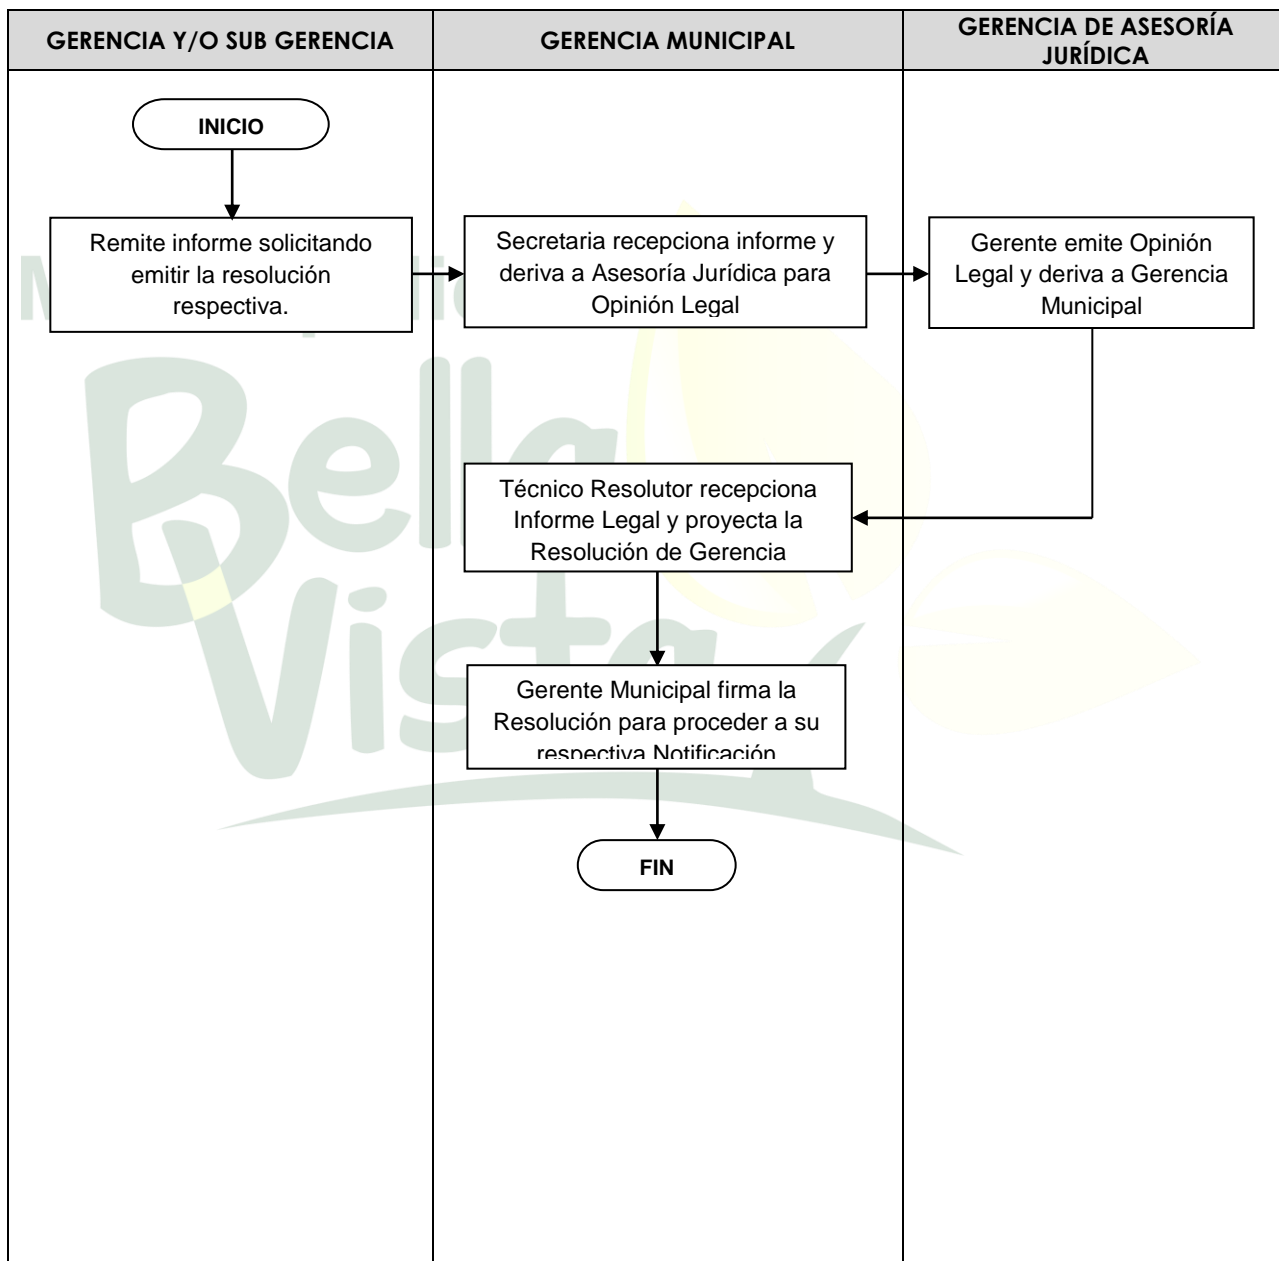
| GERENCIA Y/O SUB GERENCIA | GERENCIA MUNICIPAL | GERENCIA DE ASESORÍA JURÍDICA |
|---|---|---|

INICIO

Remite informe solicitando emitir la resolución respectiva.

Secretaria recepciona informe y deriva a Asesoría Jurídica para Opinión Legal

Gerente emite Opinión Legal y deriva a Gerencia Municipal

Técnico Resolutor recepciona Informe Legal y proyecta la Resolución de Gerencia

Gerente Municipal firma la Resolución para proceder a su respectiva Notificación

FIN

Bella Vista